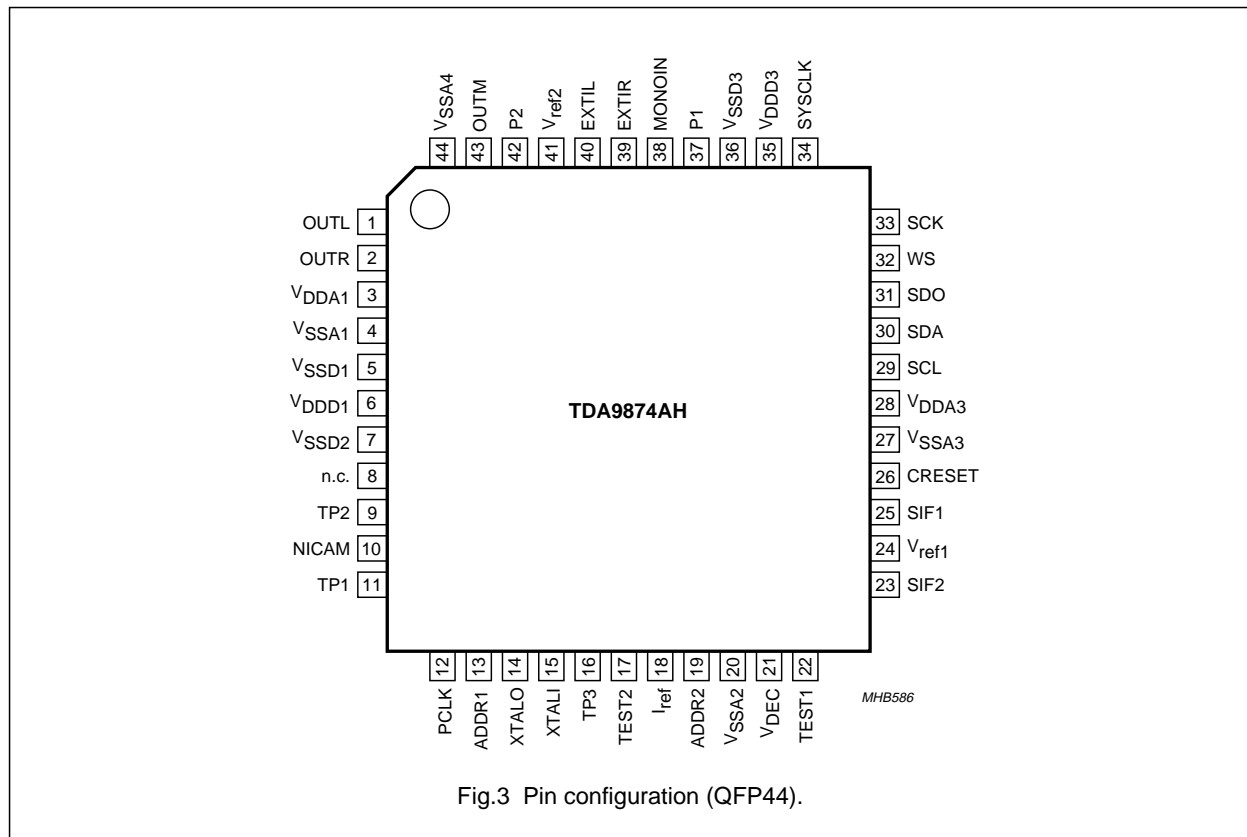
$V_{SSA4}$ 44
OUTM 43
P2 42
$V_{ref2}$ 41
EXTIL 40
EXTIR 39
MONOIN 38
P1 37
$V_{SSD3}$ 36
$V_{DDD3}$ 35
SYSCLK 34

OUTL 1
OUTR 2
$V_{DDA1}$ 3
$V_{SSA1}$ 4
$V_{SSD1}$ 5
$V_{DDD1}$ 6
$V_{SSD2}$ 7
n.c. 8
TP2 9
NICAM 10
TP1 11

TDA9874AH

33 SCK
32 WS
31 SDO
30 SDA
29 SCL
28 $V_{DDA3}$
27 $V_{SSA3}$
26 CRESET
25 SIF1
24 $V_{ref1}$
23 SIF2

12 PCLK
13 ADDR1
14 XTALO
15 XTALI
16 TP3
17 TEST2
18 $I_{ref}$
19 ADDR2
20 $V_{SSA2}$
21 $V_{DEC}$
22 TEST1

MHB586

Fig.3 Pin configuration (QFP44).